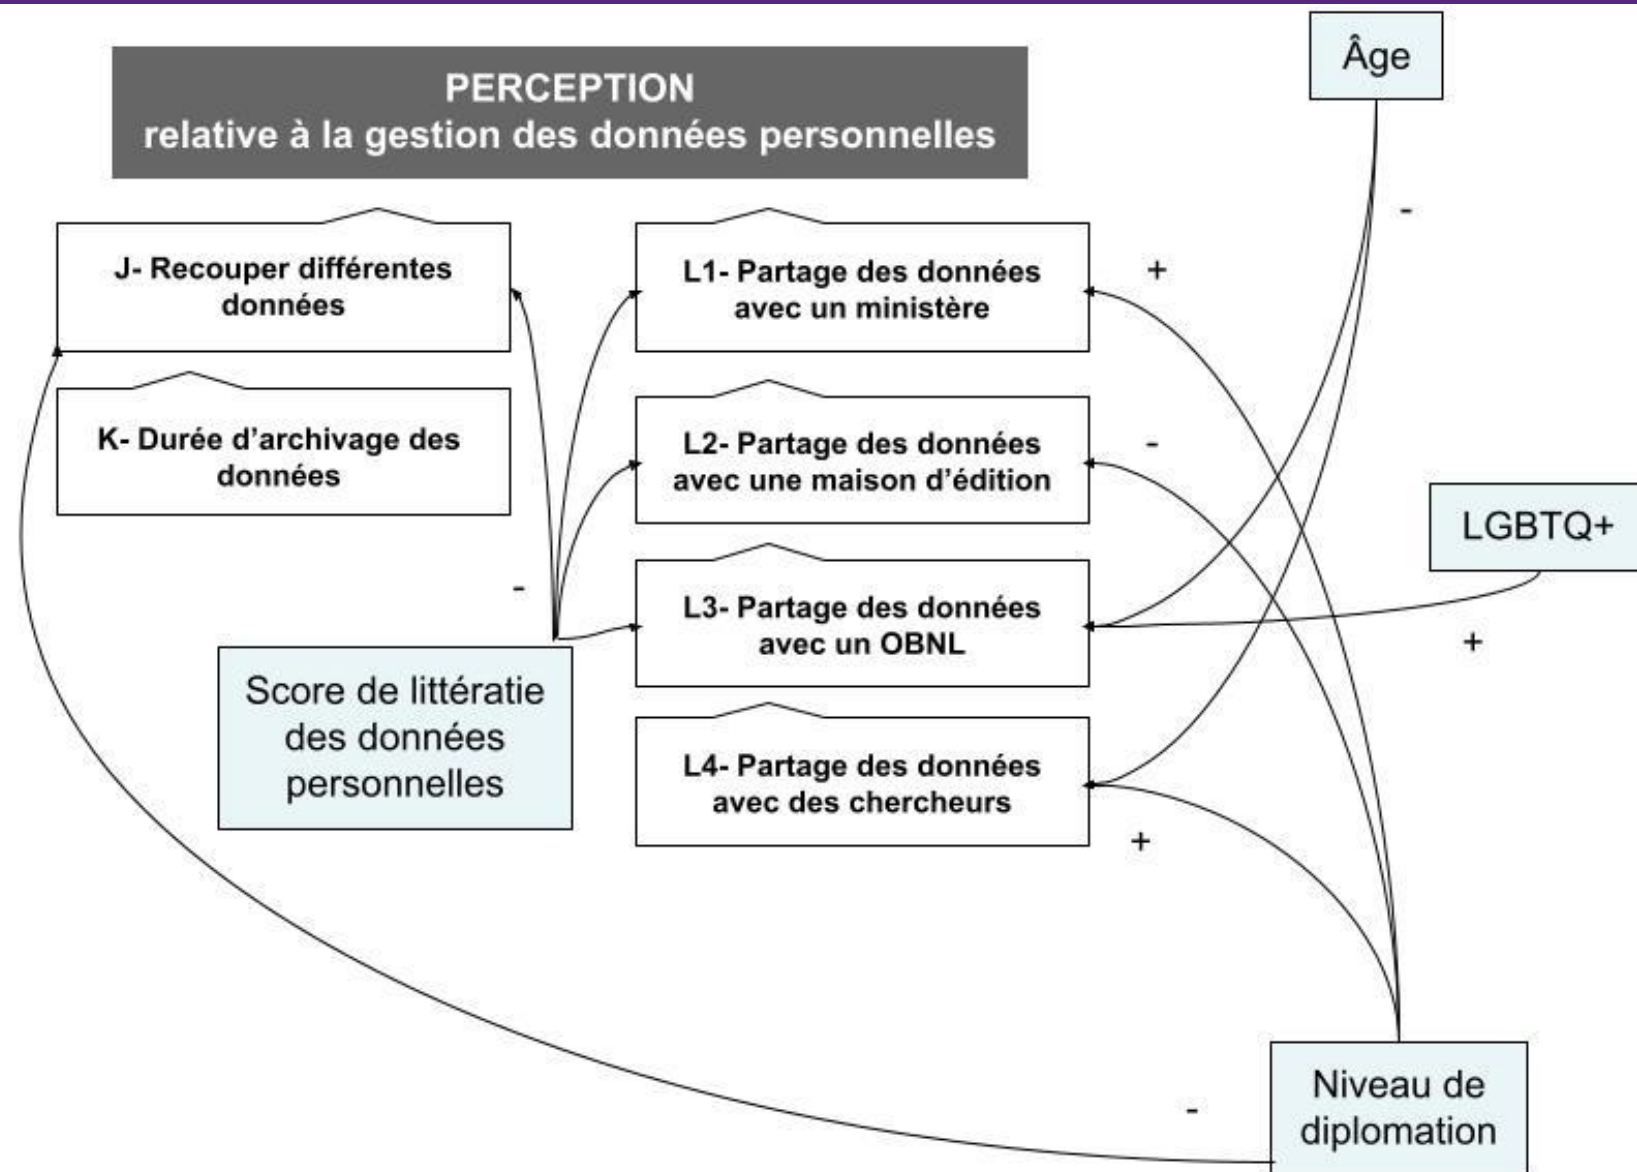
PERCEPTION
relative à la gestion des données personnelles

Âge

-

J- Recouper différentes données

L1- Partage des données avec un ministère

+

K- Durée d'archivage des données

L2- Partage des données avec une maison d'édition

-

LGBTQ+

-

L3- Partage des données avec un OBNL

+

Score de littératie des données personnelles

L4- Partage des données avec des chercheurs

+

-

Niveau de diplomation